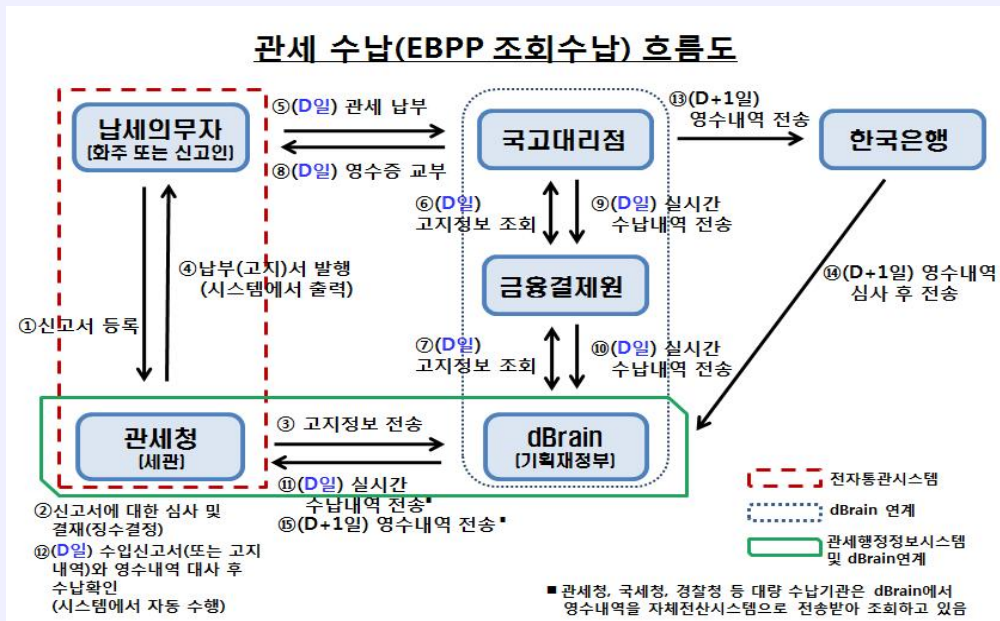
관세 수납(EBPP 조회수납) 흐름도

납세의무자
[화주 또는 신고인]

⑤(D일) 관세 납부

⑧(D일) 영수증 교부

국고대리점

⑬(D+1일) 영수내역 전송

한국은행

①신고서 등록

④납부(고지)서 발행 (시스템에서 출력)

⑥(D일) 고지정보 조회

⑨(D일) 실시간 수납내역 전송

금융결제원

⑭(D+1일) 영수내역 심사 후 전송

⑦(D일) 고지정보 조회

⑩(D일) 실시간 수납내역 전송

관세청
[세관]

③ 고지정보 전송

⑪(D일) 실시간 수납내역 전송▪

⑮(D+1일) 영수내역 전송▪

dBrain
[기획재정부]

②신고서에 대한 심사 및 결재(징수결정)

⑫(D일) 수입신고서(또는 고지내역)와 영수내역 대사 후 수납확인 (시스템에서 자동 수행)

전자통관시스템

dBrain 연계

관세행정정보시스템 및 dBrain연계

▪ 관세청, 국세청, 경찰청 등 대량 수납기관은 dBrain에서 영수내역을 자체전산시스템으로 전송받아 조회하고 있음